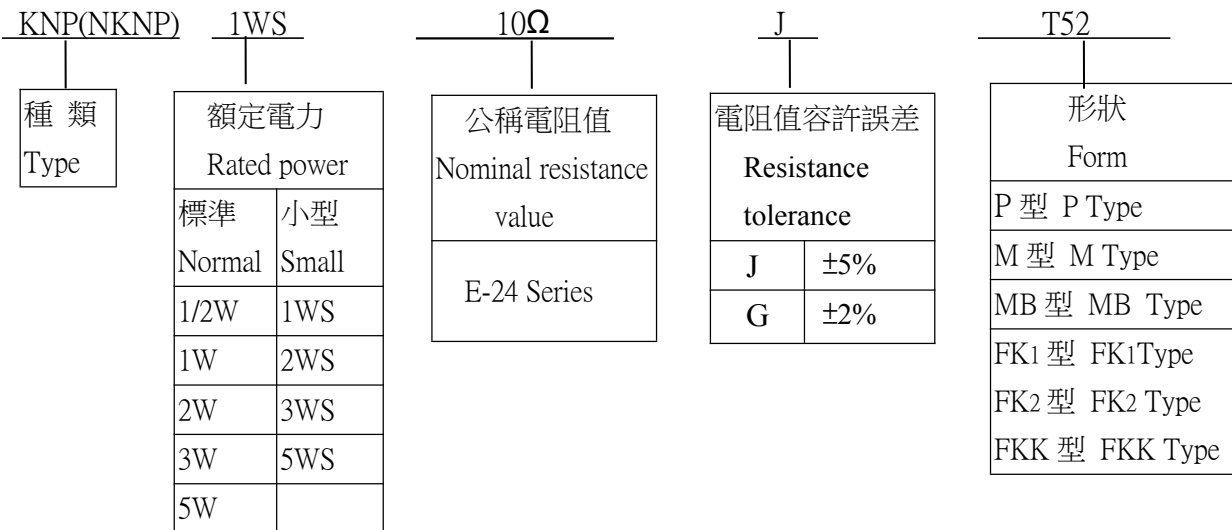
KNP(NKNP) 1WS $10\Omega$ J T52

種 類
Type

額定電力
Rated power

| 標準 Normal | 小型 Small |
|---|---|
| 1/2W | 1WS |
| 1W | 2WS |
| 2W | 3WS |
| 3W | 5WS |
| 5W | |

公稱電阻值
Nominal resistance value

E-24 Series

電阻值容許誤差
Resistance tolerance

| J | ±5% |
|---|---|
| G | ±2% |

形狀
Form

P 型 P Type
M 型 M Type
MB 型 MB Type
FK1 型 FK1Type
FK2 型 FK2 Type
FKK 型 FKK Type